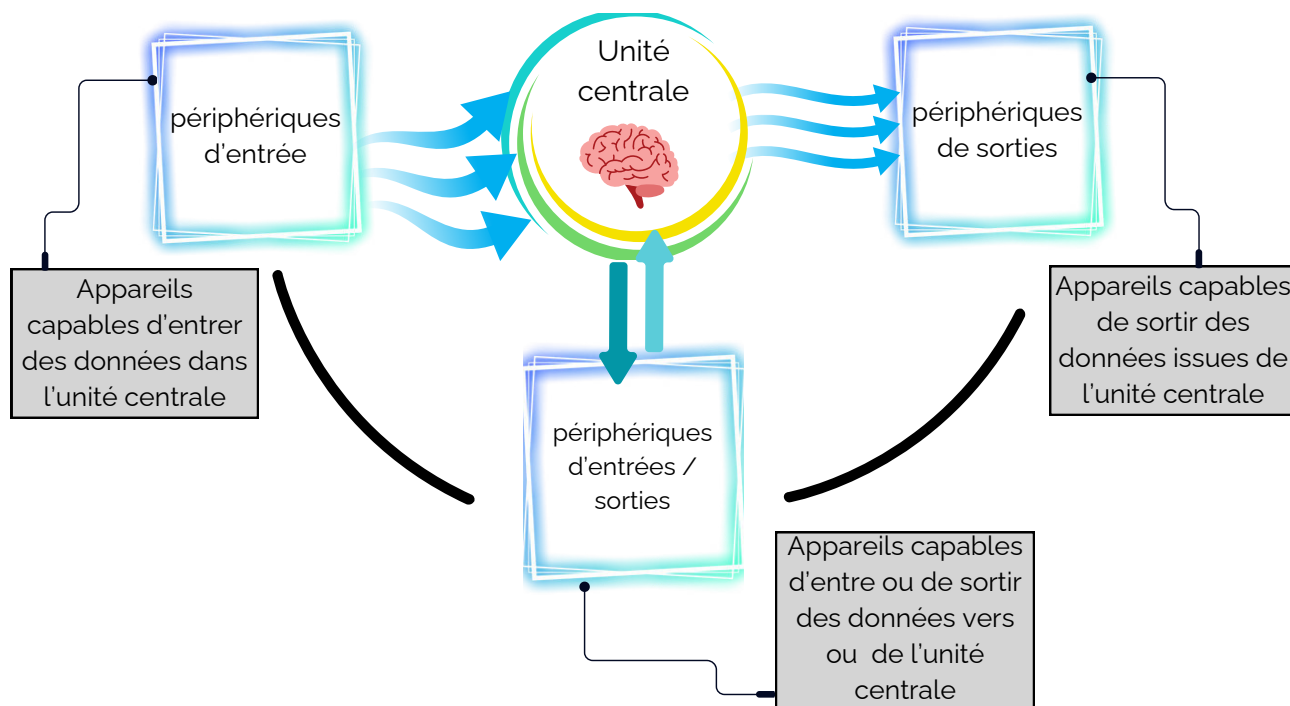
périphériques d'entrée

Unité centrale

périphériques de sorties

Appareils capables d'entrer des données dans l'unité centrale

Appareils capables de sortir des données issues de l'unité centrale

périphériques d'entrées / sorties

Appareils capables d'entre ou de sortir des données vers ou de l'unité centrale